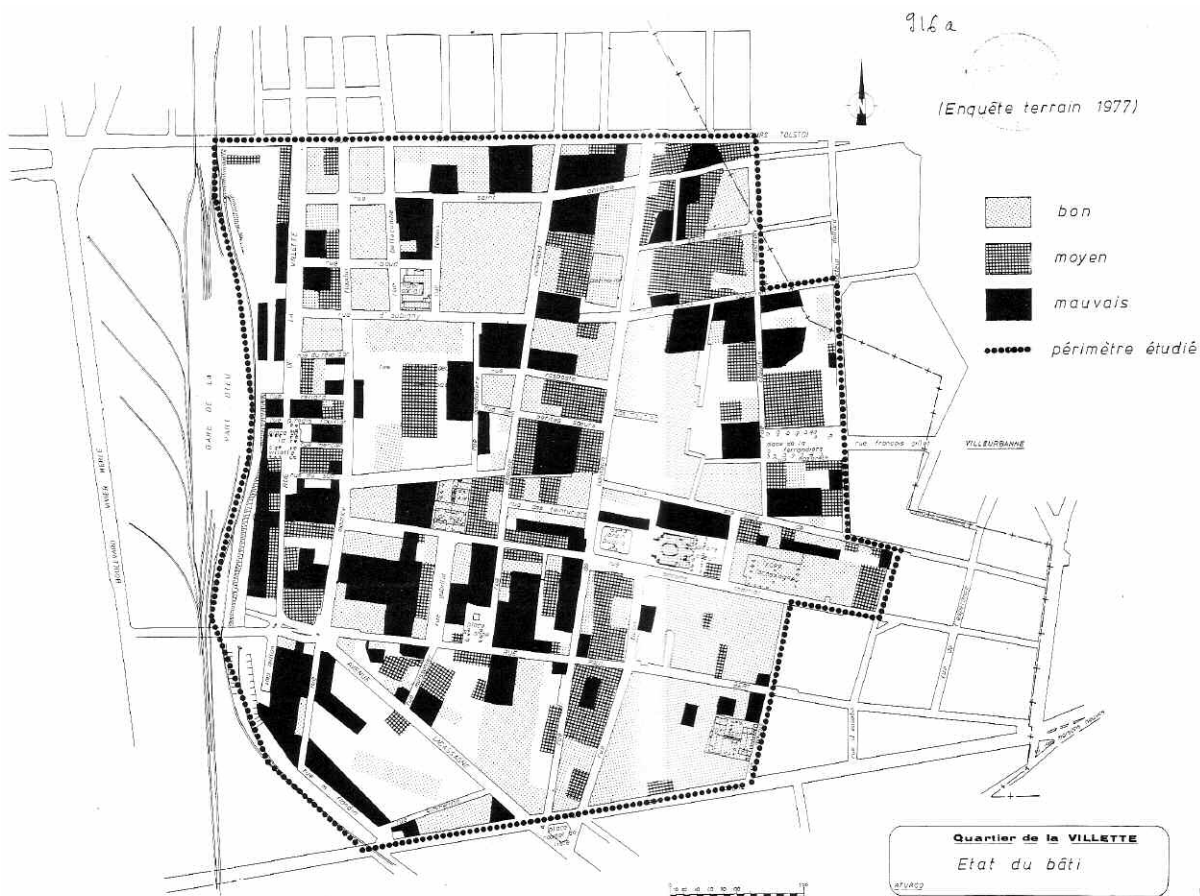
916 a

N

(Enquête terrain 1977)

bon

moyen

mauvais

périmètre étudié

cours TOLSTOI

rue françois grillet

VILLEURBANNE

GARE DE LA PART DIEU

BOULEVARD VIVIER MERLE

rue de la VILLETTE

avenue LACASSAGNE

rue des teinturiers

rue saint antoine

Quartier de la VILLETTE

Etat du bâti